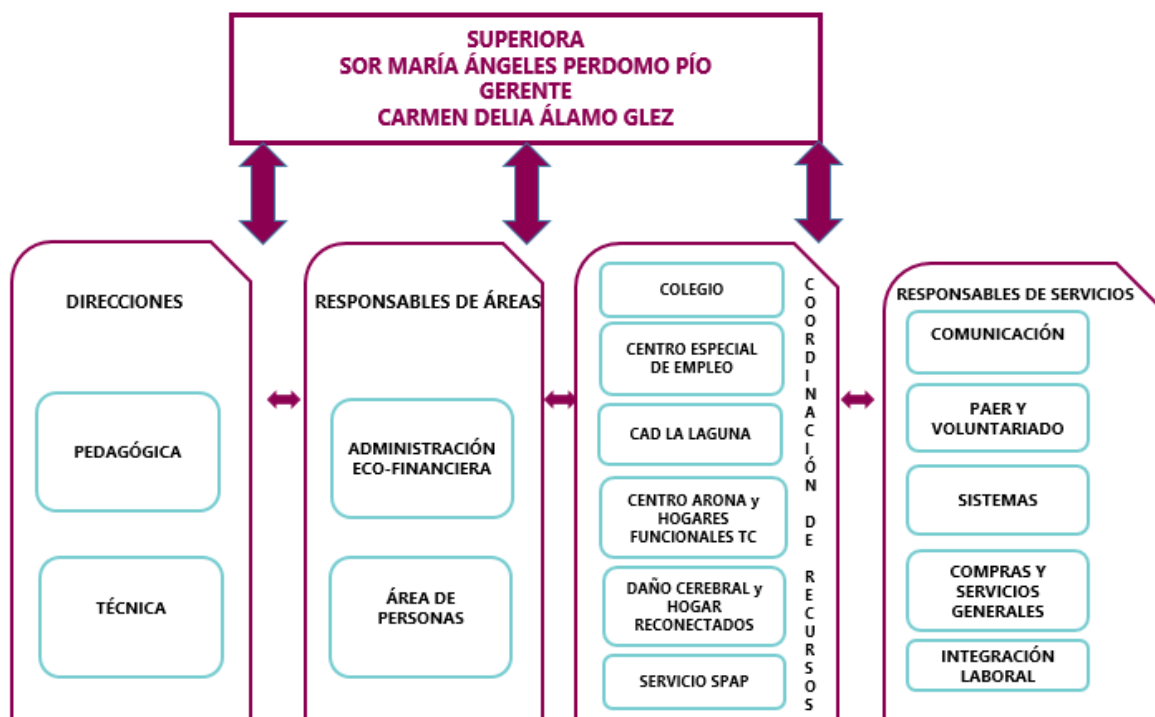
SUPERIORA
SOR MARÍA ÁNGELES PERDOMO PÍO
GERENTE
CARMEN DELIA ÁLAMO GLEZ

DIRECCIONES

PEDAGÓGICA

TÉCNICA

RESPONSABLES DE ÁREAS

ADMINISTRACIÓN ECO-FINANCIERA

ÁREA DE PERSONAS

COLEGIO

CENTRO ESPECIAL DE EMPLEO

CAD LA LAGUNA

CENTRO ARONA y HOGARES FUNCIONALES TC

DAÑO CEREBRAL y HOGAR RECONECTADOS

SERVICIO SPAP

COORDINACIÓN DE RECURSOS

RESPONSABLES DE SERVICIOS

COMUNICACIÓN

PAER Y VOLUNTARIADO

SISTEMAS

COMPRAS Y SERVICIOS GENERALES

INTEGRACIÓN LABORAL